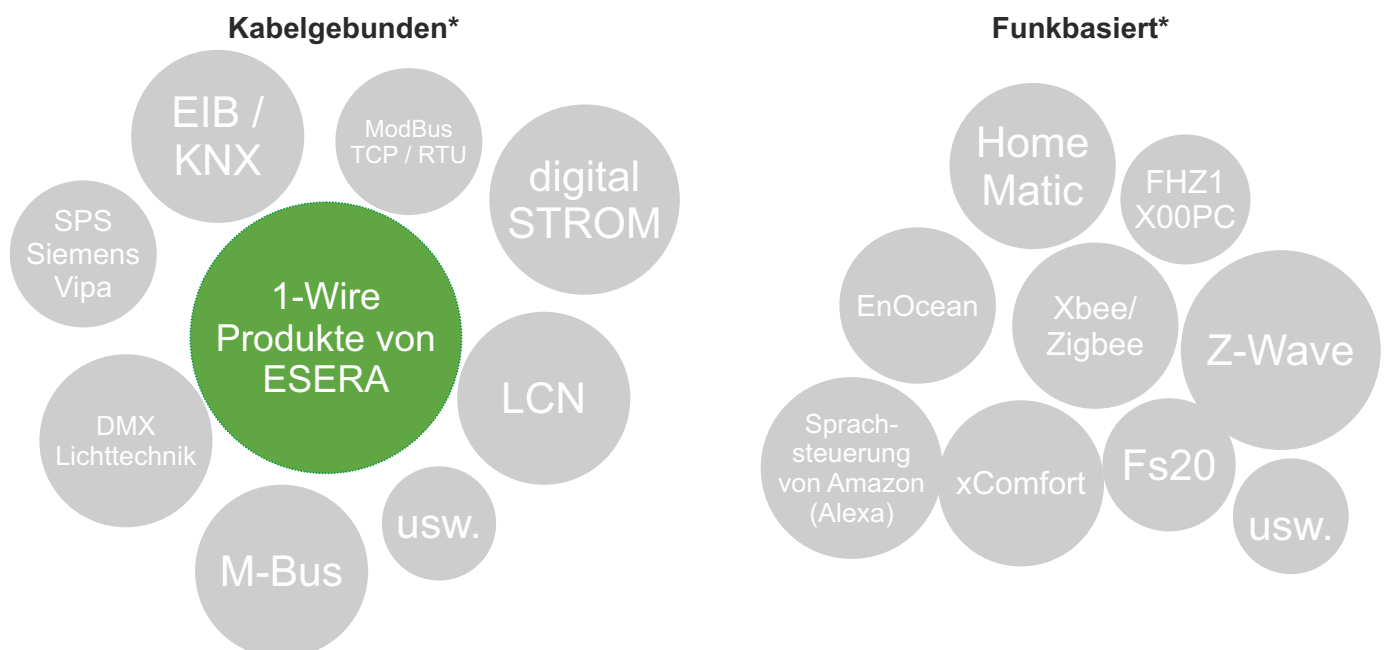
Kabelgebunden*

EIB / KNX

ModBus TCP / RTU

digital STROM

SPS Siemens Vipa

1-Wire Produkte von ESERA

LCN

DMX Lichttechnik

usw.

M-Bus

Funkbasiert*

Home Matic

FHZ1 X00PC

EnOcean

Xbee/ Zigbee

Z-Wave

Sprachsteuerung von Amazon (Alexa)

xComfort

Fs20

usw.